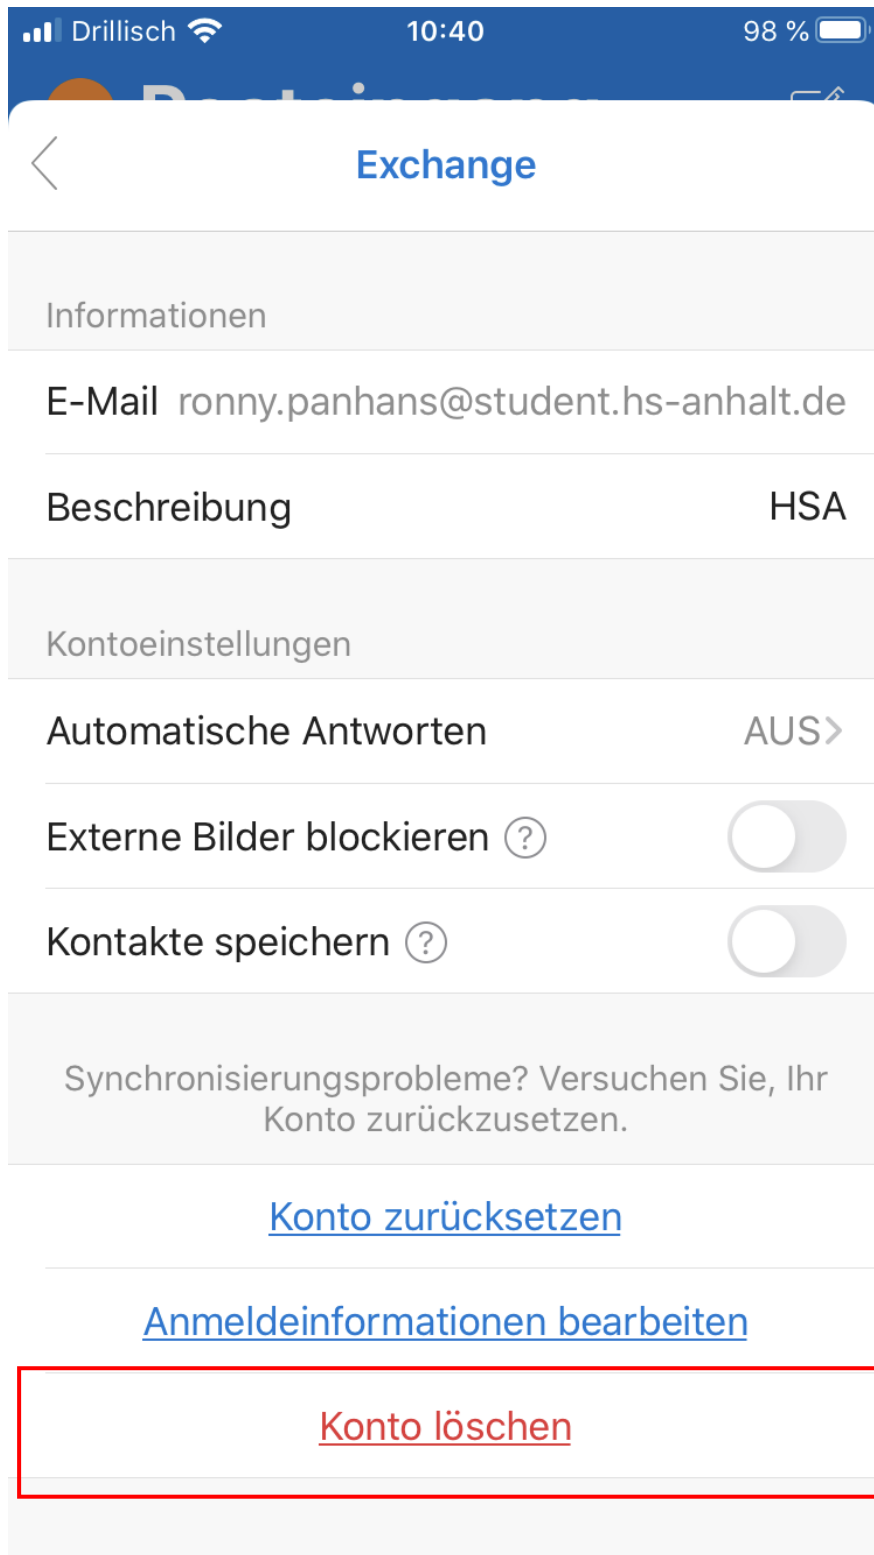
Drillisch 10:40 98 %

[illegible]

Exchange

Informationen

E-Mail ronny.panhans@student.hs-anhalt.de

Beschreibung HSA

Kontoeinstellungen

Automatische Antworten AUS

Externe Bilder blockieren ?

Kontakte speichern ?

Synchronisierungsprobleme? Versuchen Sie, Ihr Konto zurückzusetzen.

Konto zurücksetzen

Anmeldeinformationen bearbeiten

Konto löschen